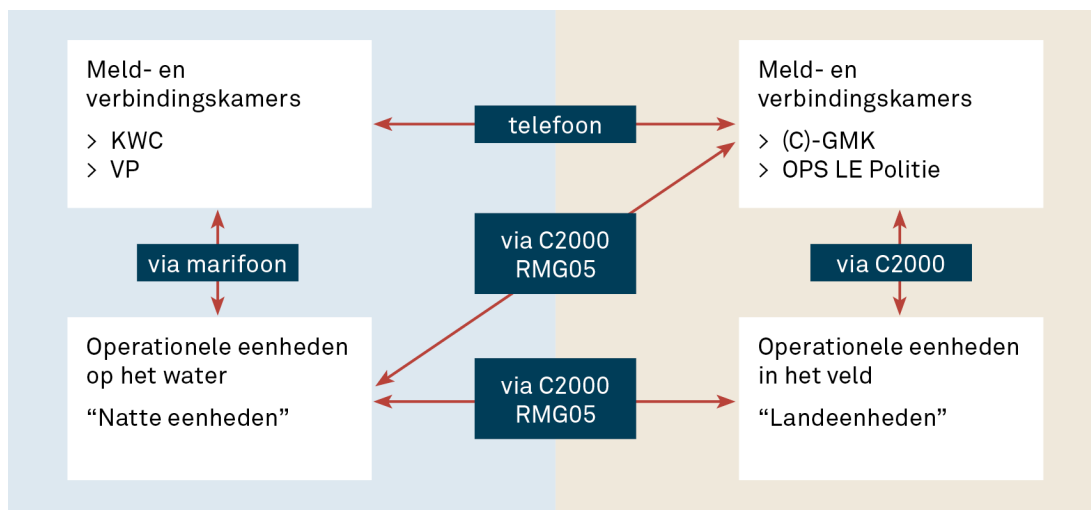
Meld- en verbindingskamers
> KWC
> VP

telefoon

Meld- en verbindingskamers
> (C)-GMK
> OPS LE Politie

via marifoon

via C2000 RMG05

via C2000

Operationele eenheden op het water
“Natte eenheden”

via C2000 RMG05

Operationele eenheden in het veld
“Landeenheden”